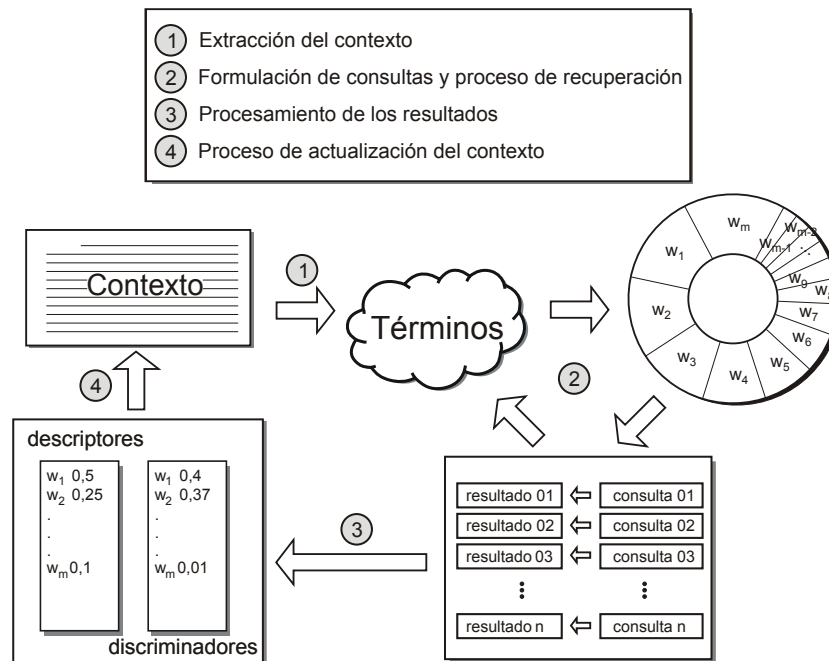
1 Extracción del contexto
2 Formulación de consultas y proceso de recuperación
3 Procesamiento de los resultados
4 Proceso de actualización del contexto

Contexto

1

Términos

$w_m$ $w_{m-2}$ $w_{m-1}$ . $w_1$ $w_9$ $w_8$ $w_2$ $w_7$ $w_6$ $w_3$ $w_4$ $w_5$

4

2

descriptores

$w_1$ 0,5
$w_2$ 0,25
.
.
.
$w_m$ 0,1

$w_1$ 0,4
$w_2$ 0,37
.
.
.
$w_m$ 0,01

discriminadores

3

resultado 01 ⇐ consulta 01
resultado 02 ⇐ consulta 02
resultado 03 ⇐ consulta 03
⋮ ⋮
resultado n ⇐ consulta n